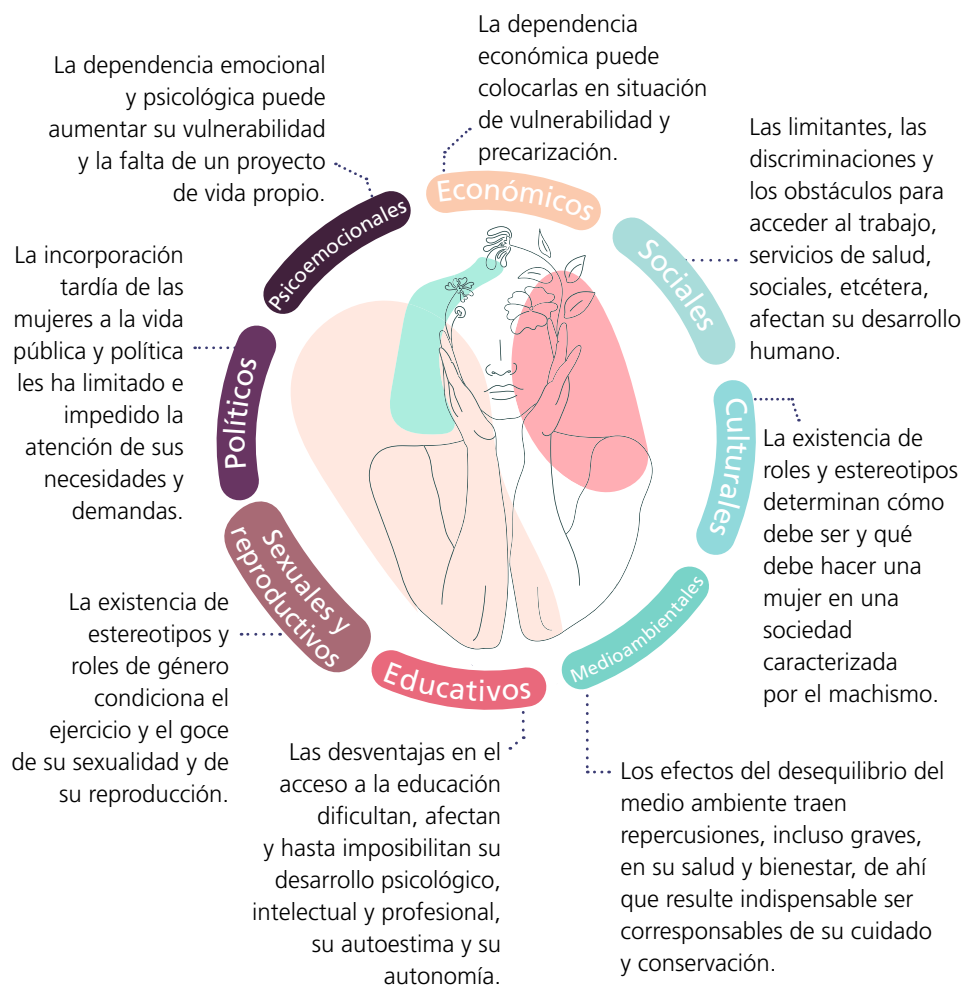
La dependencia económica puede colocarlas en situación de vulnerabilidad y precarización.

Económicos

Las limitantes, las discriminaciones y los obstáculos para acceder al trabajo, servicios de salud, sociales, etcétera, afectan su desarrollo humano.

Sociales

Culturales

La existencia de roles y estereotipos determinan cómo debe ser y qué debe hacer una mujer en una sociedad caracterizada por el machismo.

Medioambientales

Los efectos del desequilibrio del medio ambiente traen repercusiones, incluso graves, en su salud y bienestar, de ahí que resulte indispensable ser corresponsables de su cuidado y conservación.

Educativos

Las desventajas en el acceso a la educación dificultan, afectan y hasta imposibilitan su desarrollo psicológico, intelectual y profesional, su autoestima y su autonomía.

Sexuales y reproductivos

La existencia de estereotipos y roles de género condiciona el ejercicio y el goce de su sexualidad y de su reproducción.

Políticos

La incorporación tardía de las mujeres a la vida pública y política les ha limitado e impedido la atención de sus necesidades y demandas.

Psicoemocionales

La dependencia emocional y psicológica puede aumentar su vulnerabilidad y la falta de un proyecto de vida propio.